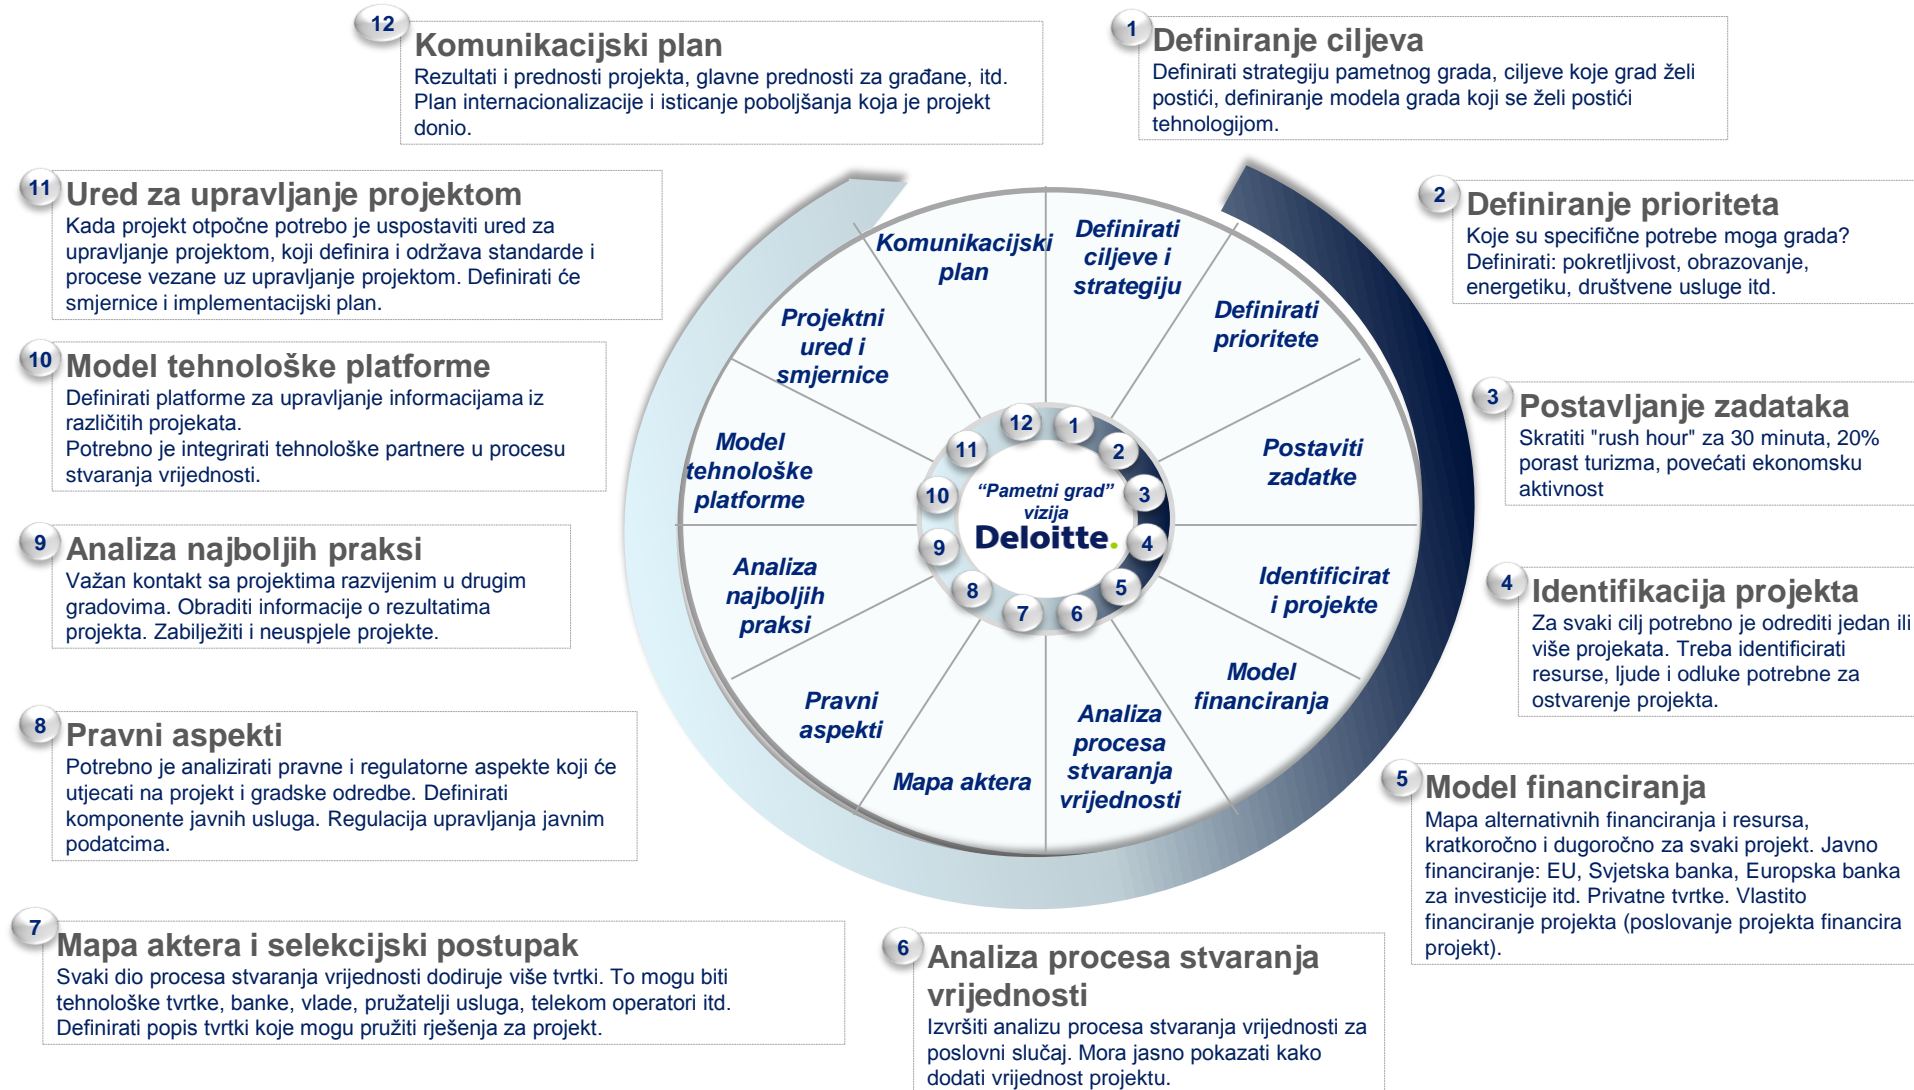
12 Komunikacijski plan
Rezultati i prednosti projekta, glavne prednosti za građane, itd. Plan internacionalizacije i isticanje poboljšanja koja je projekt donio.

1 Definiranje ciljeva
Definirati strategiju pametnog grada, ciljeve koje grad želi postići, definiranje modela grada koji se želi postići tehnologijom.

11 Ured za upravljanje projektom
Kada projekt otpočne potrebo je uspostaviti ured za upravljanje projektom, koji definira i održava standarde i procese vezane uz upravljanje projektom. Definirati će smjernice i implementacijski plan.

2 Definiranje prioriteta
Koje su specifične potrebe moga grada? Definirati: pokretljivost, obrazovanje, energetiku, društvene usluge itd.

10 Model tehnološke platforme
Definirati platforme za upravljanje informacijama iz različitih projekata.
Potrebno je integrirati tehnološke partnere u procesu stvaranja vrijednosti.

3 Postavljanje zadataka
Skratiti "rush hour" za 30 minuta, 20% porast turizma, povećati ekonomsku aktivnost

9 Analiza najboljih praksi
Važan kontakt sa projektima razvijenim u drugim gradovima. Obraditi informacije o rezultatima projekta. Zabilježiti i neuspjele projekte.

4 Identifikacija projekta
Za svaki cilj potrebno je odrediti jedan ili više projekata. Treba identificirati resurse, ljude i odluke potrebne za ostvarenje projekta.

8 Pravni aspekti
Potrebno je analizirati pravne i regulatorne aspekte koji će utjecati na projekt i gradske odredbe. Definirati komponente javnih usluga. Regulacija upravljanja javnim podatcima.

5 Model financiranja
Mapa alternativnih financiranja i resursa, kratkoročno i dugoročno za svaki projekt. Javno financiranje: EU, Svjetska banka, Europska banka za investicije itd. Privatne tvrtke. Vlastito financiranje projekta (poslovanje projekta financira projekt).

7 Mapa aktera i selekcijski postupak
Svaki dio procesa stvaranja vrijednosti dodiruje više tvrtki. To mogu biti tehnološke tvrtke, banke, vlade, pružatelji usluga, telekom operatori itd. Definirati popis tvrtki koje mogu pružiti rješenja za projekt.

6 Analiza procesa stvaranja vrijednosti
Izvršiti analizu procesa stvaranja vrijednosti za poslovni slučaj. Mora jasno pokazati kako dodati vrijednost projektu.

Komunikacijski plan
Definirati ciljeve i strategiju
Definirati prioritete
Postaviti zadatke
Identificirat i projekte
Model financiranja
Analiza procesa stvaranja vrijednosti
Mapa aktera
Pravni aspekti
Analiza najboljih praksi
Model tehnološke platforme
Projektni ured i smjernice

12 1 2 3 4 5 6 7 8 9 10 11
“Pametni grad” vizija
Deloitte.